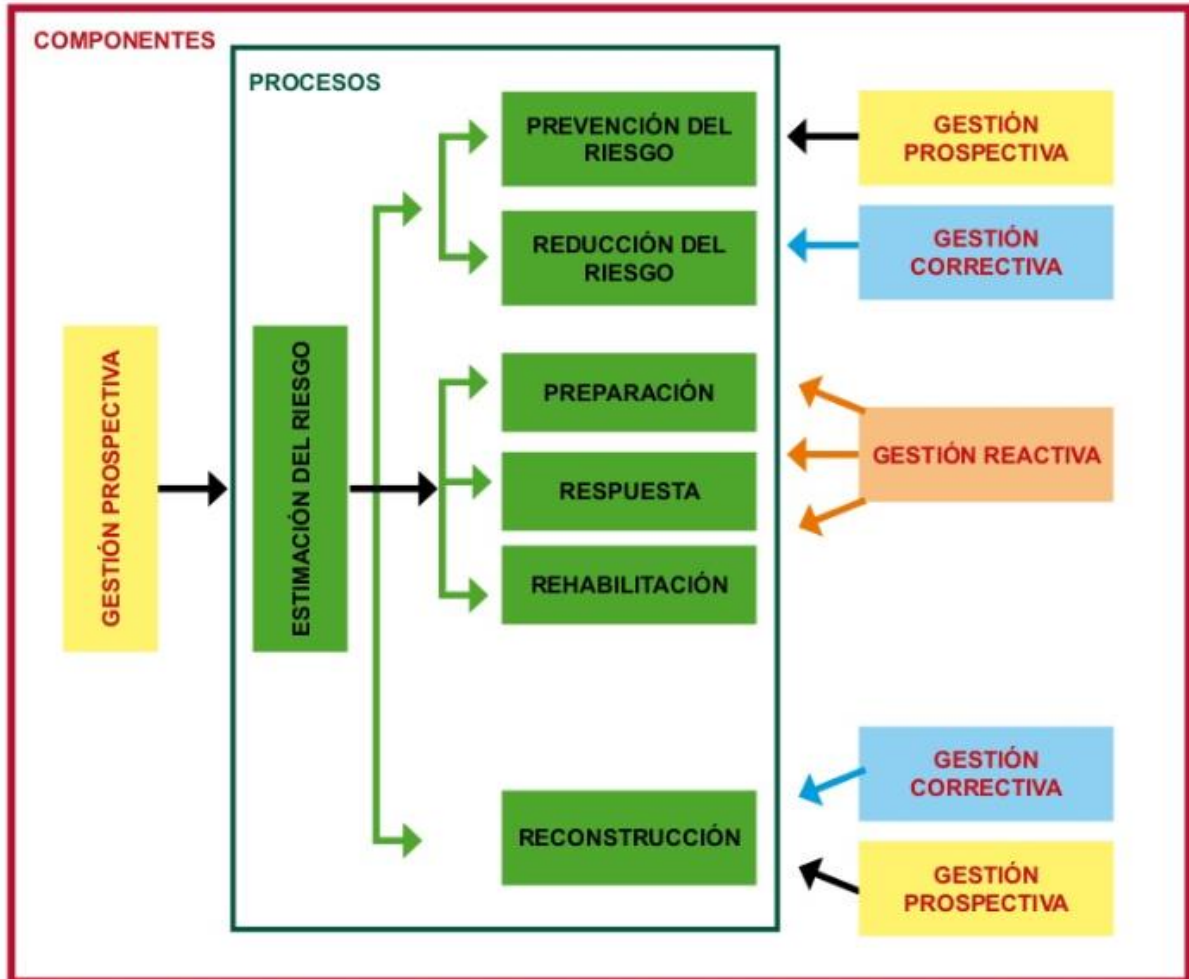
COMPONENTES

PROCESOS

GESTIÓN PROSPECTIVA

ESTIMACIÓN DEL RIESGO

PREVENCIÓN DEL RIESGO

REDUCCIÓN DEL RIESGO

PREPARACIÓN

RESPUESTA

REHABILITACIÓN

RECONSTRUCCIÓN

GESTIÓN PROSPECTIVA

GESTIÓN CORRECTIVA

GESTIÓN REACTIVA

GESTIÓN CORRECTIVA

GESTIÓN PROSPECTIVA